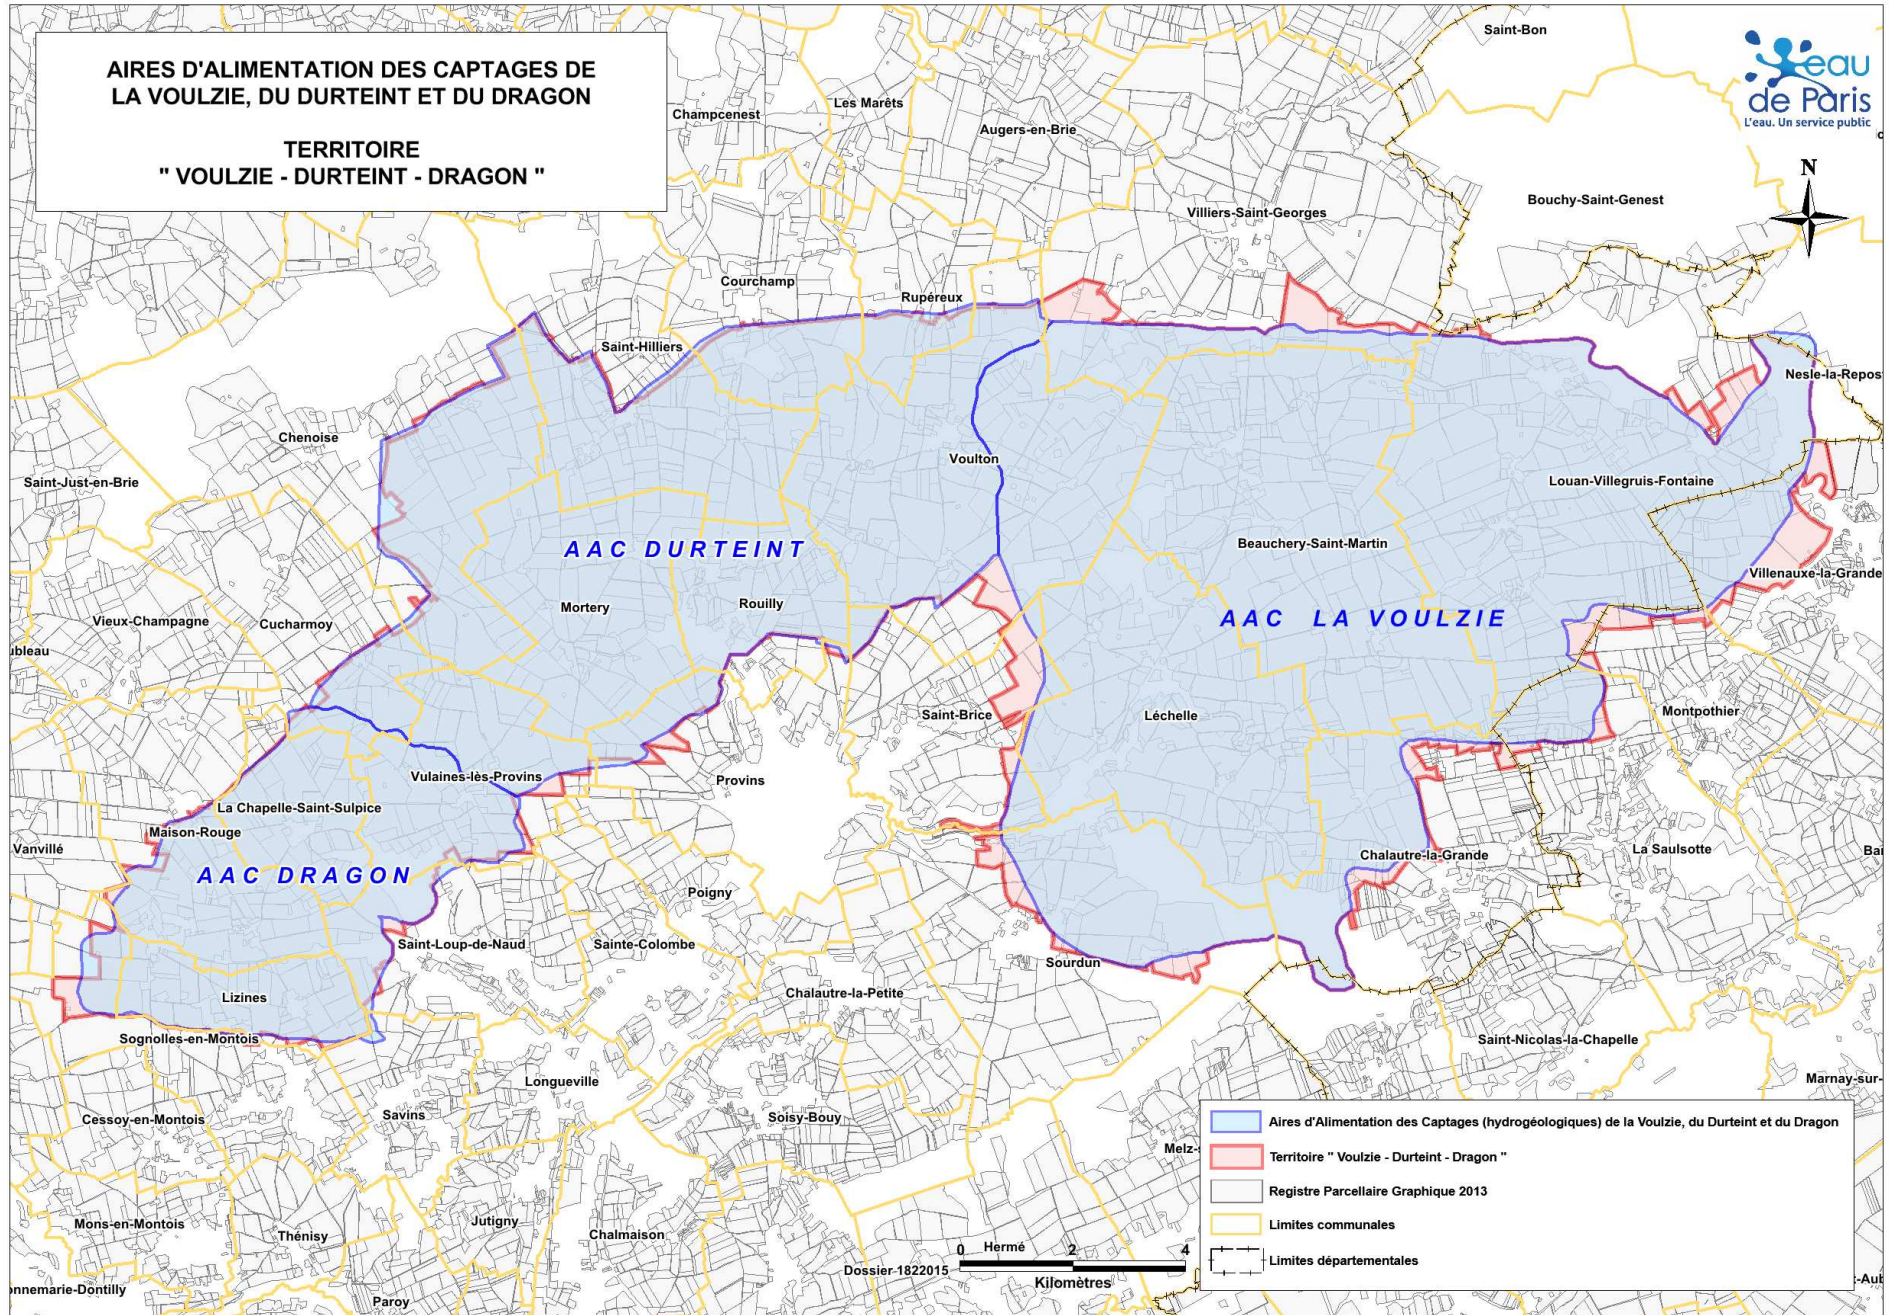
AIRES D'ALIMENTATION DES CAPTAGES DE LA VOULZIE, DU DURTEINT ET DU DRAGON

TERRITOIRE
" VOULZIE - DURTEINT - DRAGON "

eau de Paris
L'eau. Un service public

N

Saint-Bon
Champcenest
Les Marêts
Augers-en-Brie
Bouchy-Saint-Genest
Villiers-Saint-Georges
Courchamp
Rupéreux
Saint-Hilliers
Nesle-la-Repos
Chenoise
Voulton
Saint-Just-en-Brie
Louan-Villegruis-Fontaine
AAC DURTEINT
Beauchery-Saint-Martin
Villenauxe-la-Grande
Mortery
Rouilly
AAC LA VOULZIE
Vieux-Champagne
Cucharmoy
ubleau
Saint-Brice
Léchelle
Montpothier
Provins
Vulaines-lès-Provins
La Chapelle-Saint-Sulpice
Maison-Rouge
Vanvillé
La Saulsotte
Chalautre-la-Grande
Bai
AAC DRAGON
Poigny
Saint-Loup-de-Naud
Sainte-Colombe
Sourdun
Chalautre-la-Petite
Lizines
Sognolles-en-Montois
Saint-Nicolas-la-Chapelle
Longueville
Marnay-sur-
Cessoy-en-Montois
Savins
Soisy-Bouy
Melz-
Mons-en-Montois
Thénisy
Jutigny
Chalmaison
Hermé
Dossier-1822015
nnemarie-Dontilly
Paroy
-Aub

0 2 4
Kilomètres

Aires d'Alimentation des Captages (hydrogéologiques) de la Voulzie, du Durteint et du Dragon
Territoire " Voulzie - Durteint - Dragon "
Registre Parcellaire Graphique 2013
Limites communales
Limites départementales